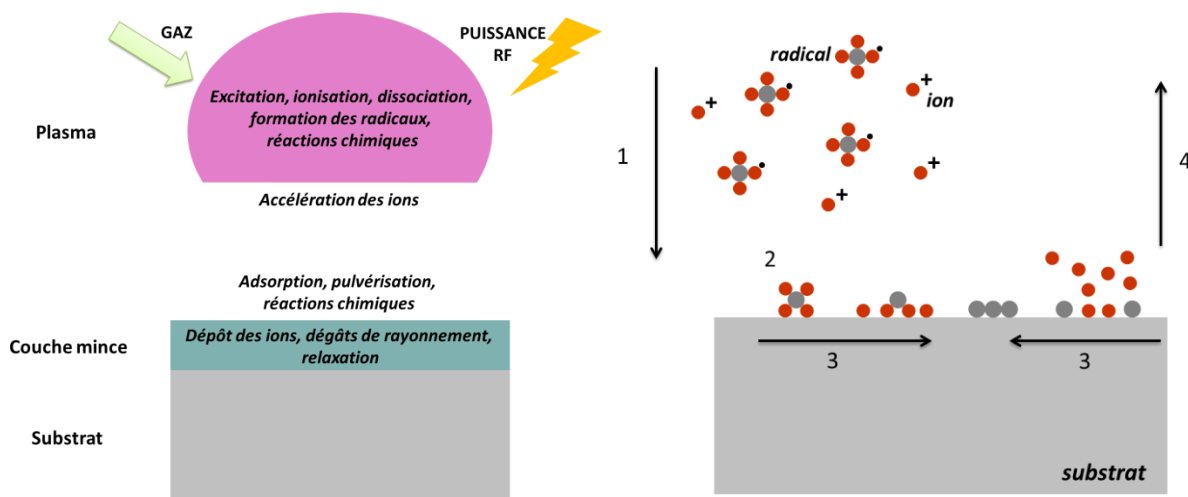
GAZ

PUISSANCE RF

Excitation, ionisation, dissociation, formation des radicaux, réactions chimiques

Plasma

Accélération des ions

Adsorption, pulvérisation, réactions chimiques

Couche mince

Dépôt des ions, dégâts de rayonnement, relaxation

Substrat

radical

ion

1

4

2

3

3

substrat